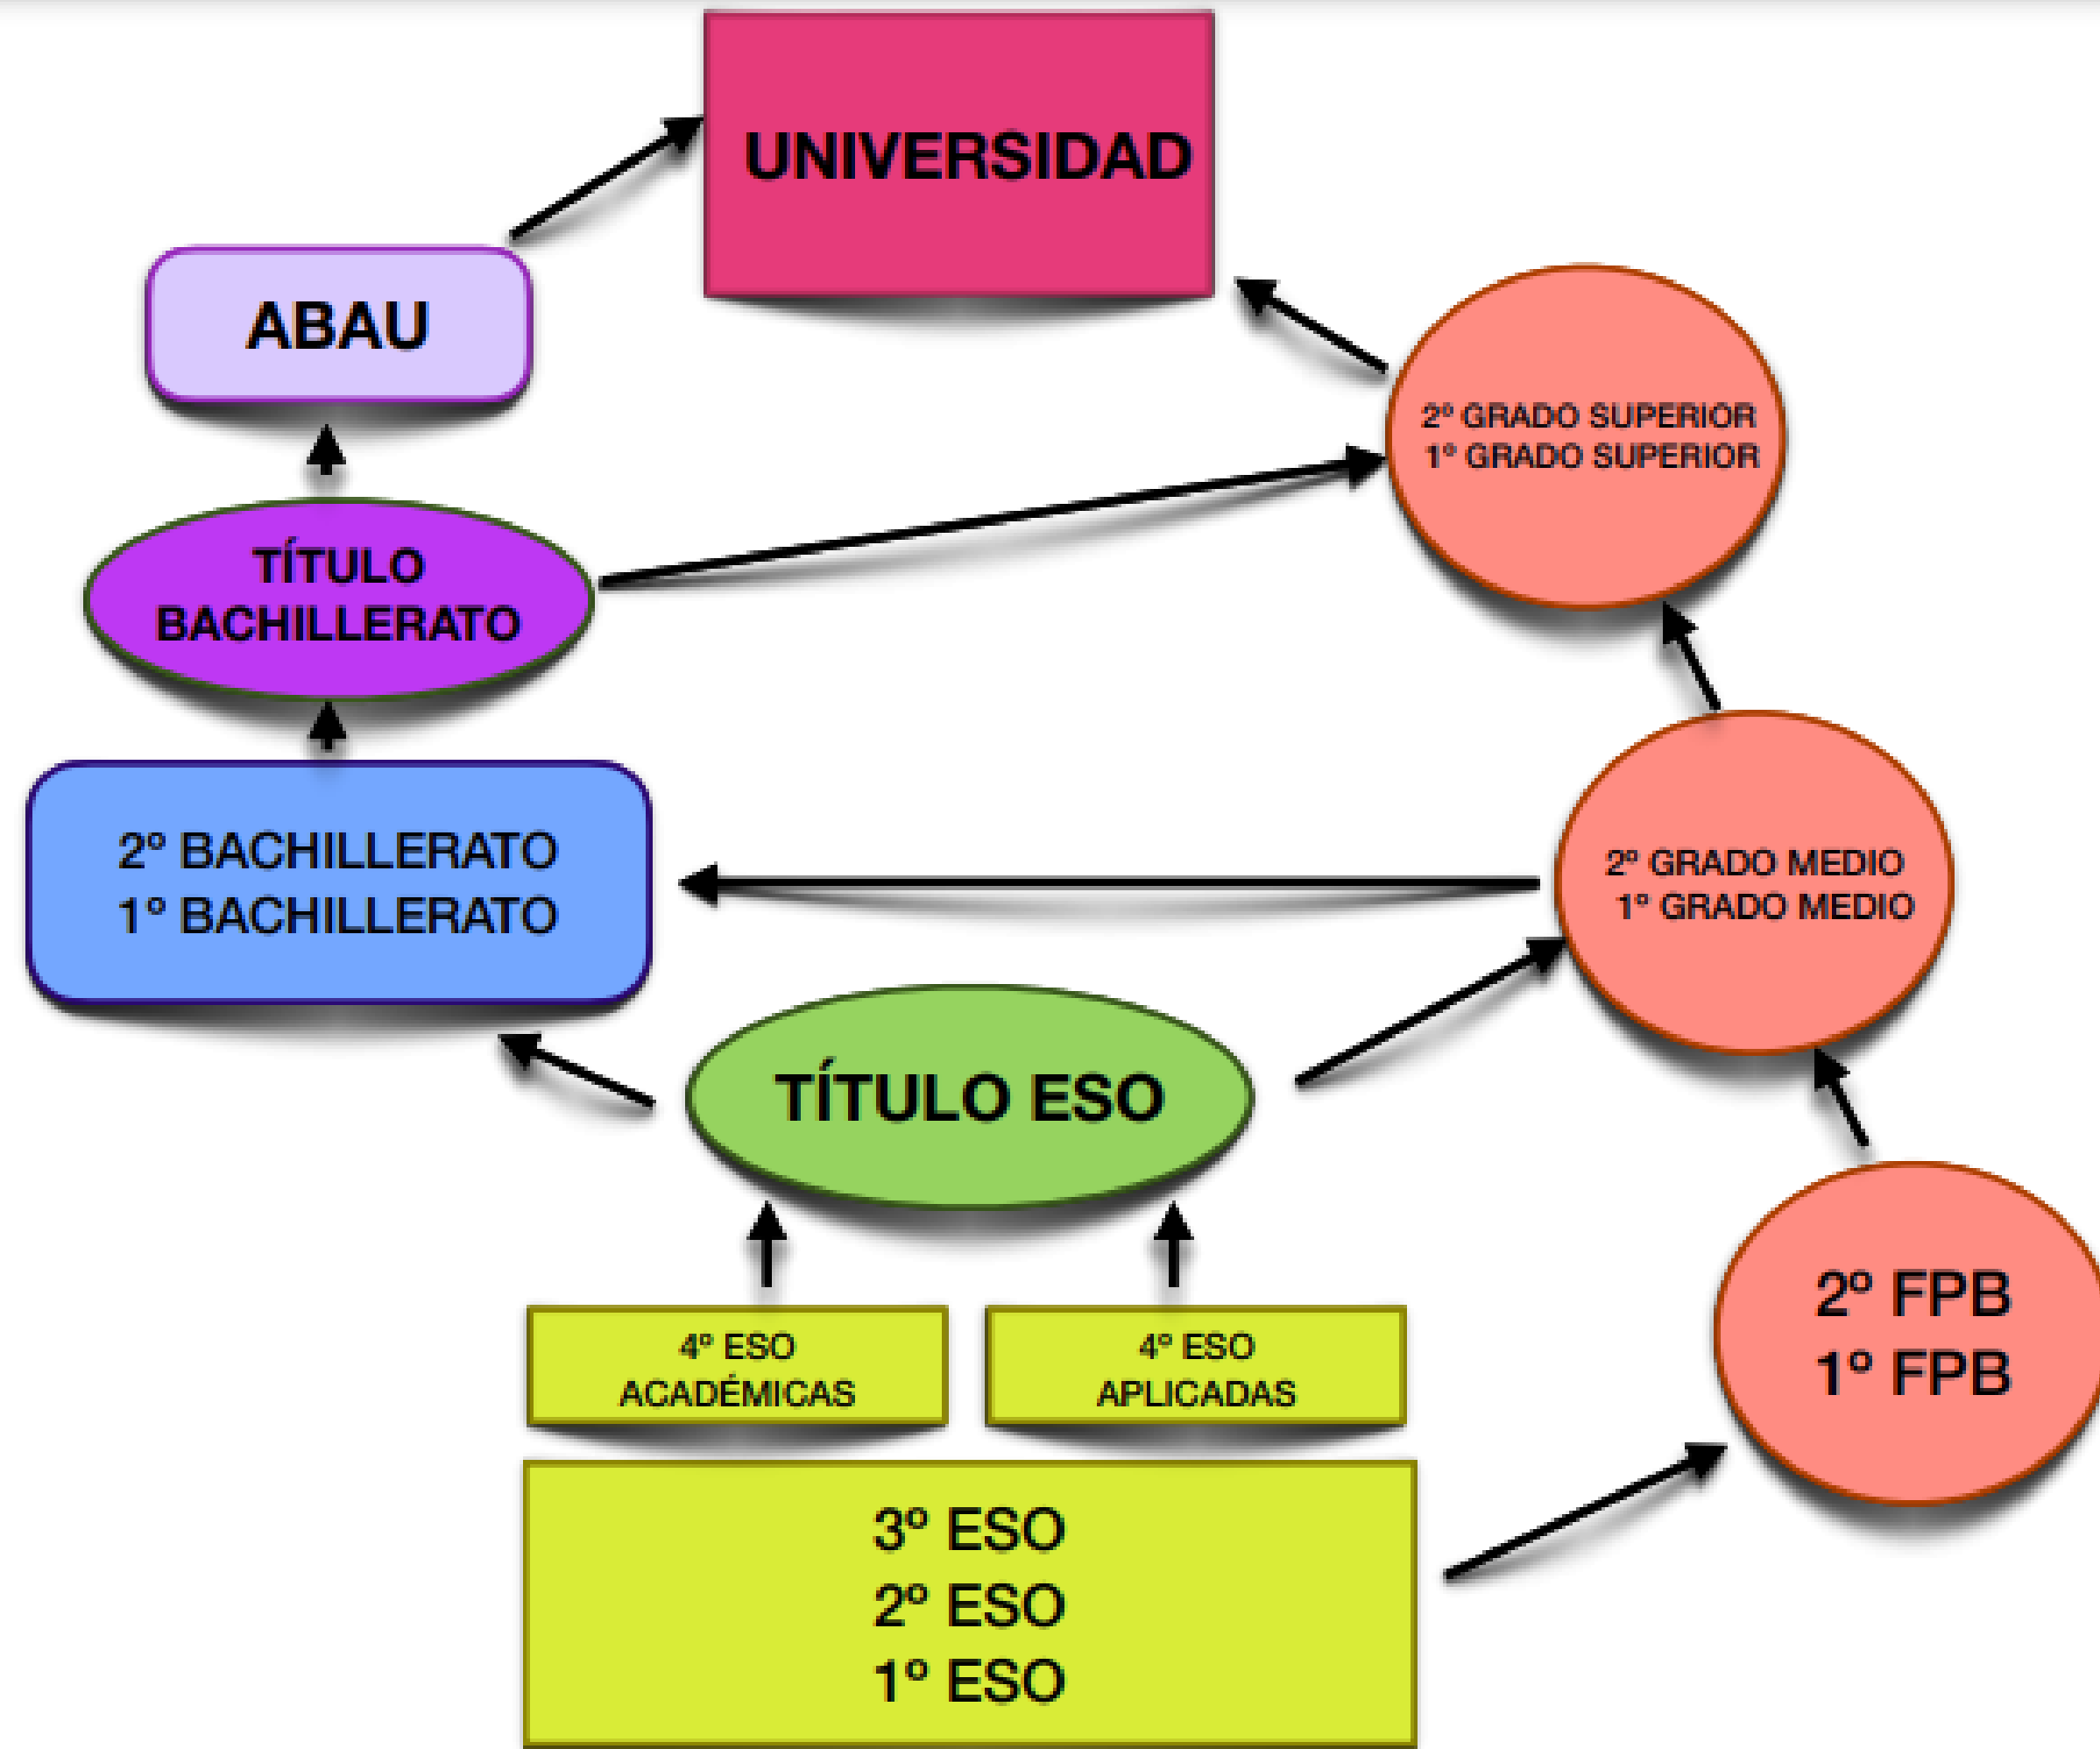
UNIVERSIDAD

ABAU

2º GRADO SUPERIOR
1º GRADO SUPERIOR

TÍTULO BACHILLERATO

2º BACHILLERATO
1º BACHILLERATO

2º GRADO MEDIO
1º GRADO MEDIO

TÍTULO ESO

2º FPB
1º FPB

4º ESO ACADÉMICAS

4º ESO APLICADAS

3º ESO
2º ESO
1º ESO